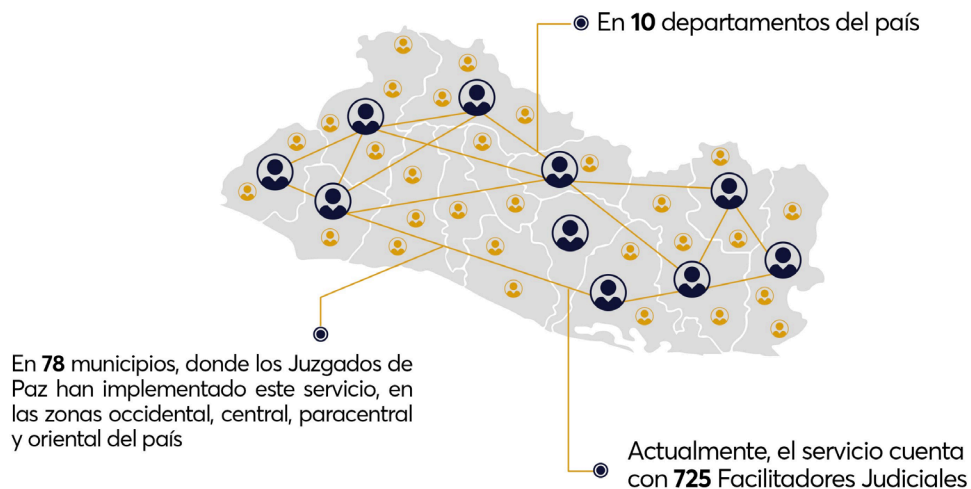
En **10** departamentos del país

En **78** municipios, donde los Juzgados de Paz han implementado este servicio, en las zonas occidental, central, paracentral y oriental del país

Actualmente, el servicio cuenta con **725** Facilitadores Judiciales